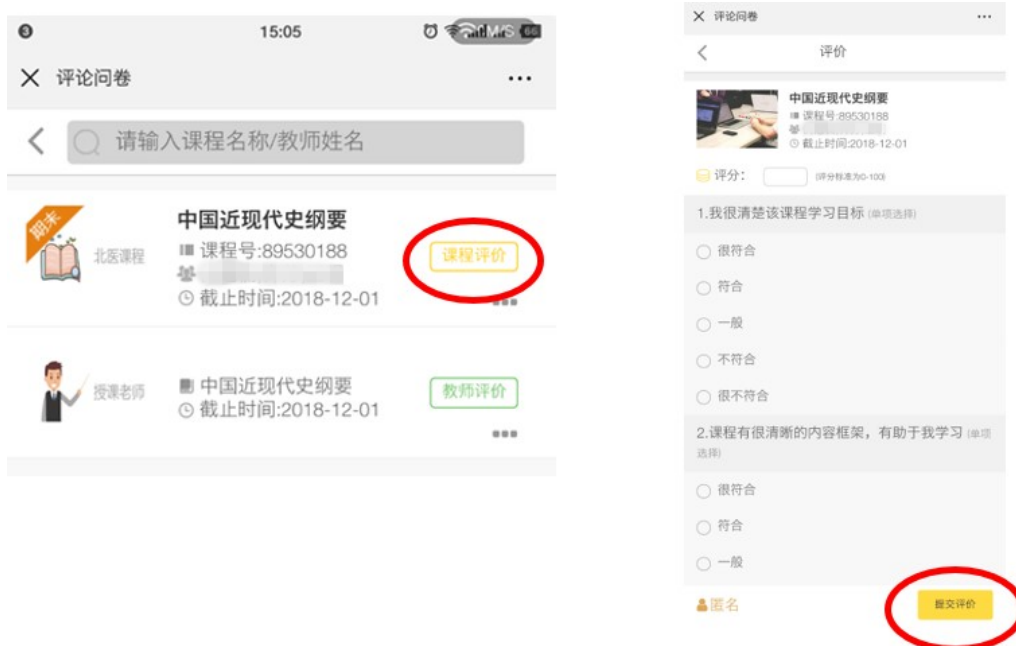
3 15:05 66

× 评论问卷 ...

请输入课程名称/教师姓名

期末
北医课程
中国近现代史纲要
课程号:89530188
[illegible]
截止时间:2018-12-01
课程评价

授课老师
中国近现代史纲要
截止时间:2018-12-01
教师评价

× 评论问卷 ...

评价

中国近现代史纲要
课程号:89530188
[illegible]
截止时间:2018-12-01

评分: (评分标准为0-100)

1.我很清楚该课程学习目标 (单项选择)

很符合
符合
一般
不符合
很不符合

2.课程有很清晰的内容框架，有助于我学习 (单项选择)

很符合
符合
一般

匿名
提交评价